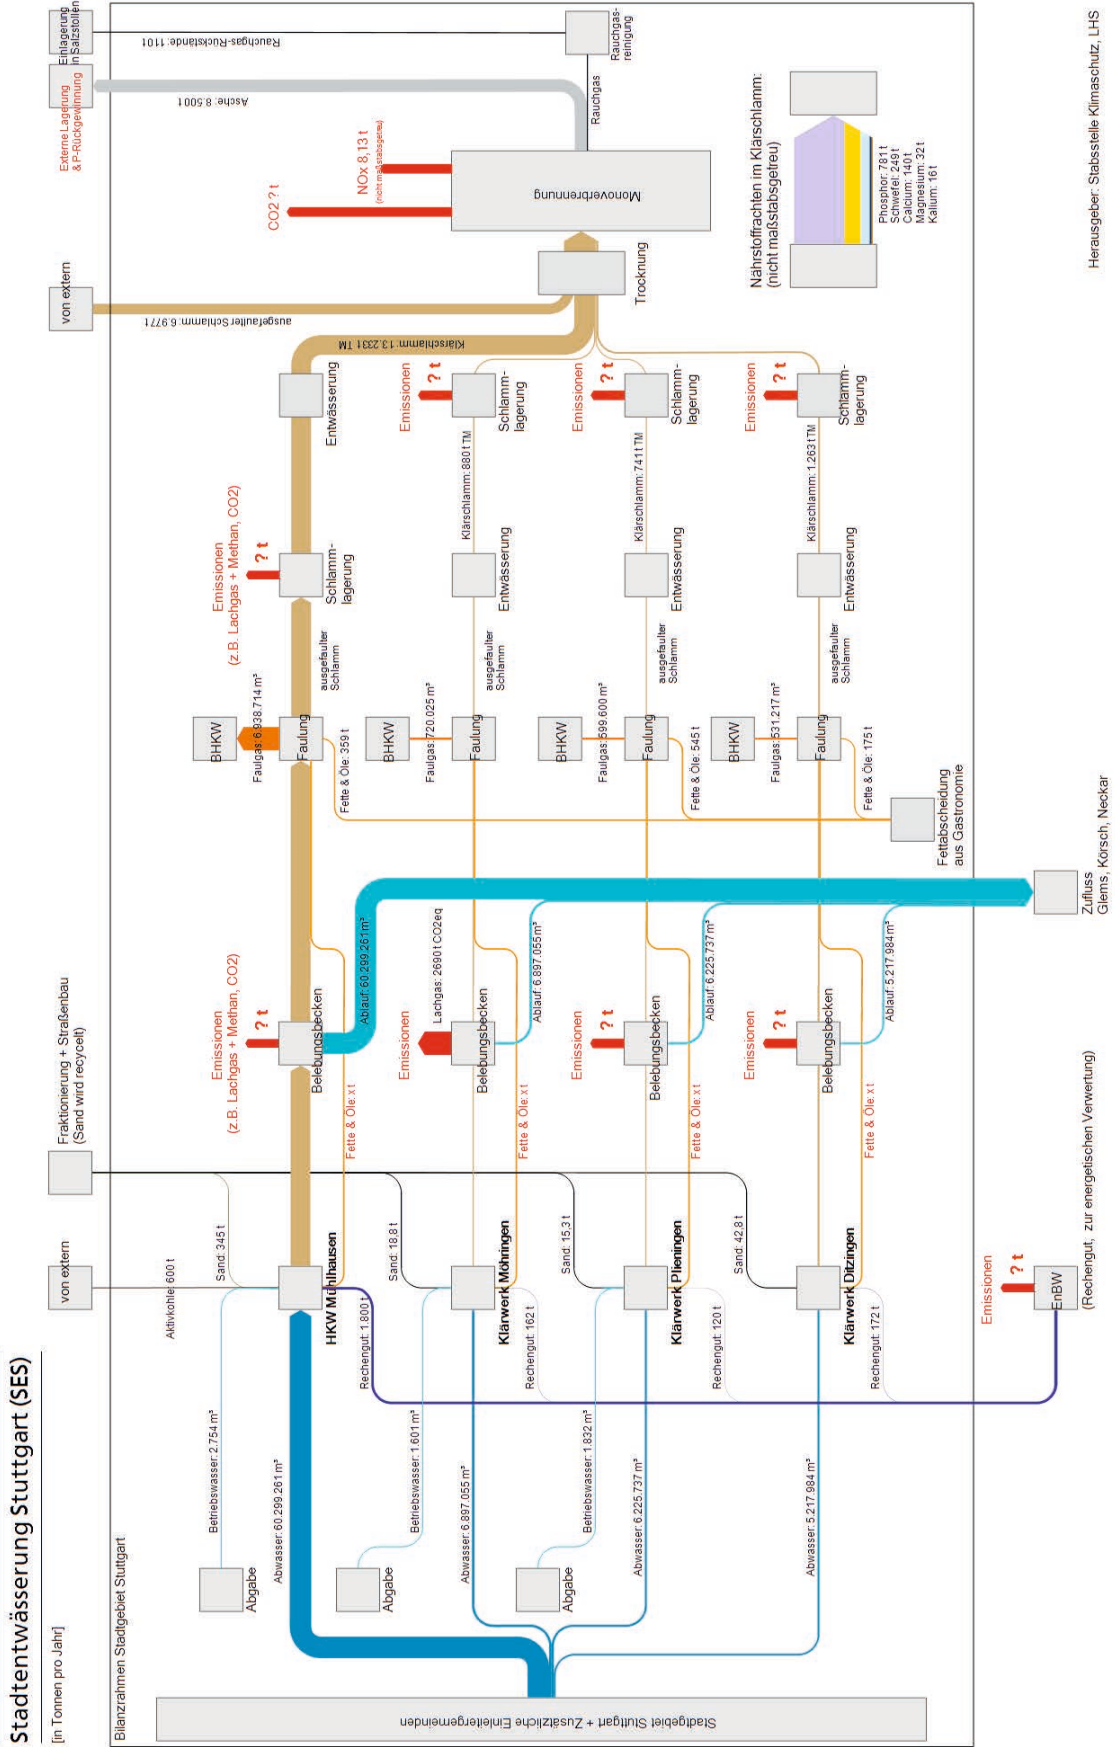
Stadtentwässerung Stuttgart (SES)

[in Tonnen pro Jahr]

Herausgeber: Stabsstelle Klimaschutz, LHS

Bilanzrahmen Stadtgebiet Stuttgart

Stadtgebiet Stuttgart + Zusätzliche Einleitergemeinden

Einlagerung in Salzstollen

Rauchgas-Rückstände: 110 t

Rauchgas-reinigung

Externe Lagerung & P-Rückgewinnung

Asche: 8.500 t

Rauchgas

Monoverbrennung

NOx 8,13 t (nicht maßstabsgetreu)

CO2 ? t

Trocknung

von extern

ausgefaulter Schlamm: 6.977 t

Klärschlamm: 13.233 t TM

Nährstofffrachten im Klärschlamm: (nicht maßstabsgetreu)

Phosphor: 781 t
Schwefel: 249 t
Calcium: 140 t
Magnesium: 32 t
Kalium: 16 t

Entwässerung

Emissionen ? t

Schlamm-lagerung

Klärschlamm: 880 t TM

Klärschlamm: 741 t TM

Klärschlamm: 1.263 t TM

Emissionen (z.B. Lachgas + Methan, CO2)

? t

Schlamm-lagerung

Entwässerung

ausgefaulter Schlamm

BHKW

Faulgas: 6.938.714 m³

Faulung

Faulgas: 720.025 m³

Faulgas: 599.600 m³

Faulgas: 531.217 m³

Fette & Öle: 359 t

Fette & Öle: 545 t

Fette & Öle: 175 t

Fettabscheidung aus Gastronomie

Zufluss Glems, Körsch, Neckar

Ablauf: 60.299.261 m³

Lachgas: 2690 t CO2eq

Ablauf: 6.897.055 m³

Ablauf: 6.225.737 m³

Ablauf: 5.217.984 m³

Belebungsbecken

Emissionen

Fette & Öle: x t

Fraktionierung + Straßenbau (Sand wird recycelt)

von extern

Aktivkohle: 600 t

Sand: 345 t

Sand: 18,8 t

Sand: 15,3 t

Sand: 42,8 t

HKW Mühlhausen

Klärwerk Möhringen

Klärwerk Plieningen

Klärwerk Ditzingen

Rechengut: 1.800 t

Rechengut: 162 t

Rechengut: 120 t

Rechengut: 172 t

EnBW

(Rechengut, zur energetischen Verwertung)

Betriebswasser: 2.754 m³

Betriebswasser: 1.601 m³

Betriebswasser: 1.832 m³

Abwasser: 60.299.261 m³

Abwasser: 6.897.055 m³

Abwasser: 6.225.737 m³

Abwasser: 5.217.984 m³

Abgabe